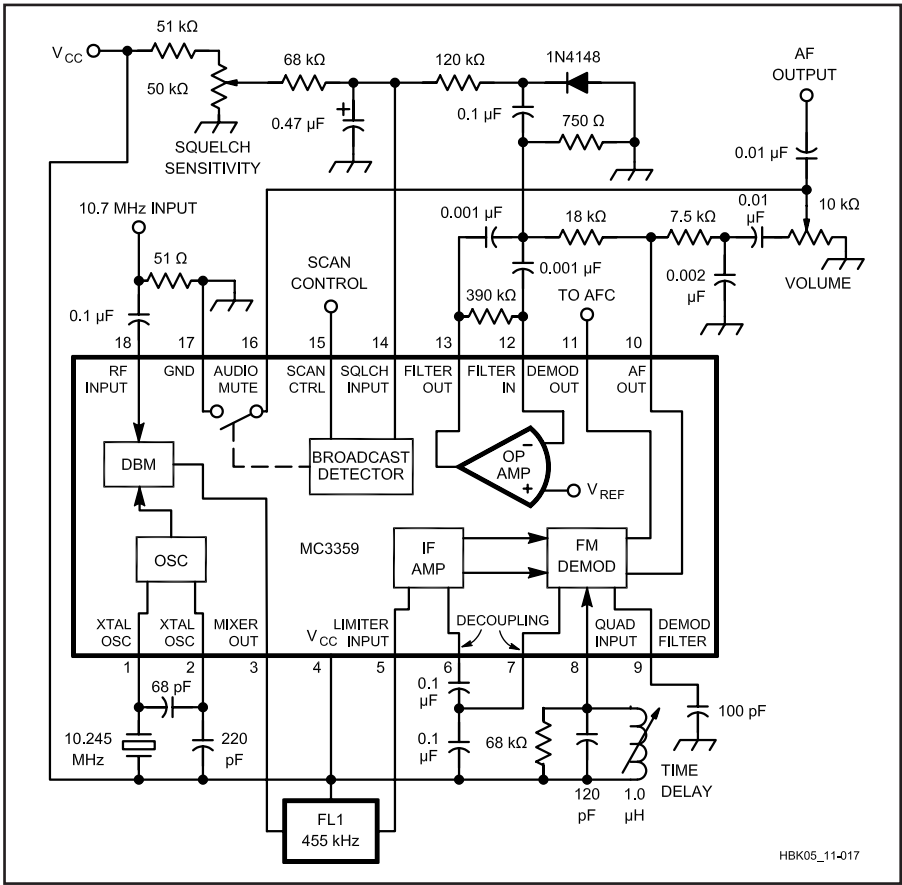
$V_{CC}$
51 kΩ
50 kΩ
SQUELCH SENSITIVITY
68 kΩ
0.47 µF
120 kΩ
1N4148
0.1 µF
750 Ω
AF OUTPUT
0.01 µF
10.7 MHz INPUT
0.001 µF
18 kΩ
7.5 kΩ
0.01 µF
10 kΩ
51 Ω
SCAN CONTROL
0.001 µF
0.002 µF
VOLUME
0.1 µF
390 kΩ
TO AFC
18
17
16
15
14
13
12
11
10
RF INPUT
GND
AUDIO MUTE
SCAN CTRL
SQLCH INPUT
FILTER OUT
FILTER IN
DEMOD OUT
AF OUT
DBM
BROADCAST DETECTOR
OP AMP
$V_{REF}$
OSC
MC3359
IF AMP
FM DEMOD
XTAL OSC
XTAL OSC
MIXER OUT
$V_{CC}$
LIMITER INPUT
DECOUPLING
QUAD INPUT
DEMOD FILTER
1
2
3
4
5
6
7
8
9
68 pF
0.1 µF
100 pF
0.1 µF
68 kΩ
10.245 MHz
220 pF
TIME DELAY
120 pF
1.0 µH
FL1
455 kHz
HBK05_11-017